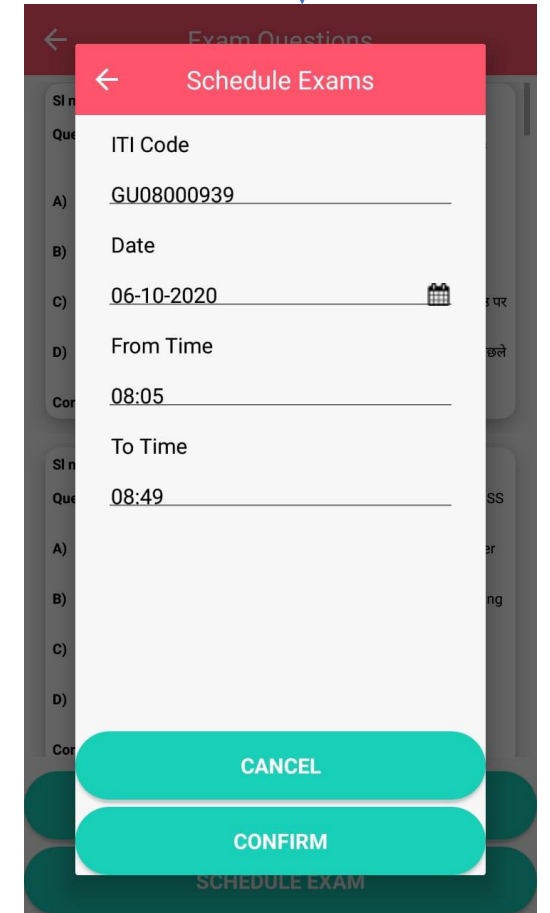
Exam Questions

Schedule Exams

ITI Code

GU08000939

Date

06-10-2020

From Time

08:05

To Time

08:49

Sl n
Que
A)
B)
C) ड पर
D) छले
Cor

Sl n
Que SS
A) er
B) ng
C)
D)
Cor

CANCEL

CONFIRM

SCHEDULE EXAM